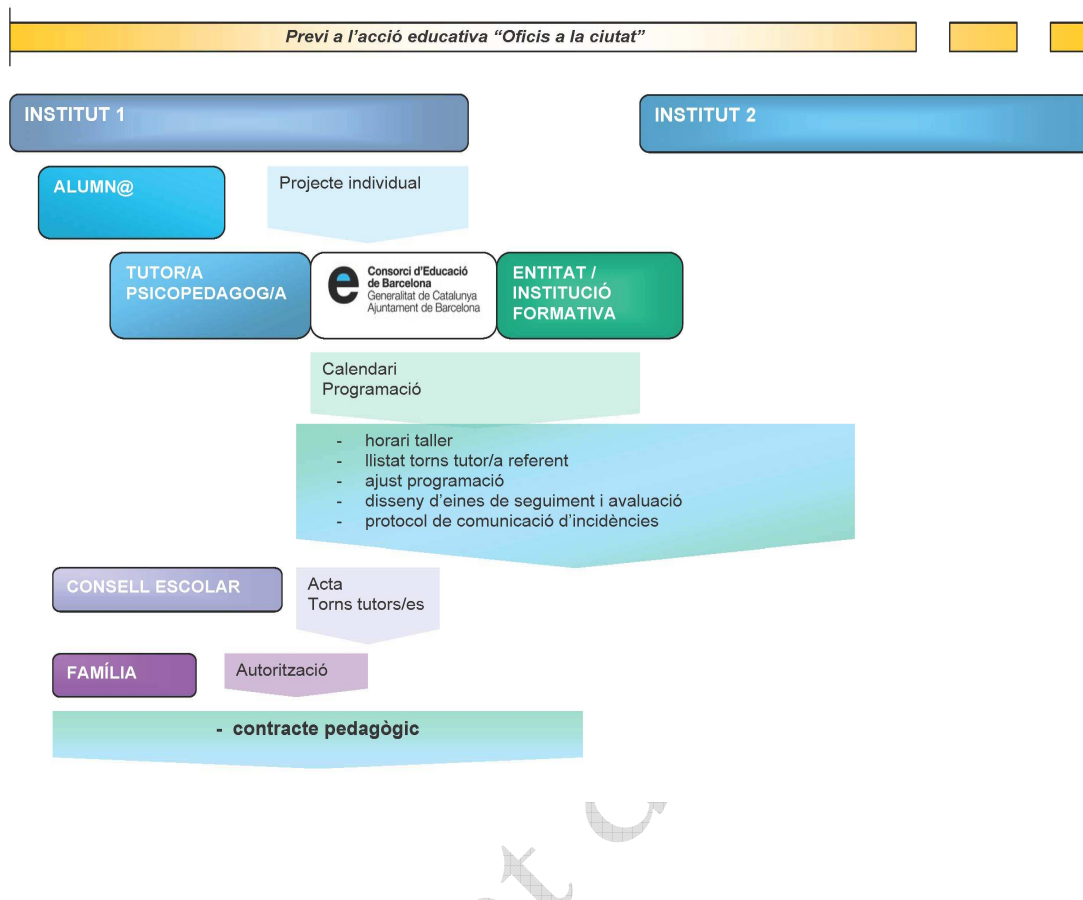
Previ a l'acció educativa "Oficis a la ciutat"

INSTITUT 1

INSTITUT 2

ALUMN@

Projecte individual

TUTOR/A PSICOPEDAGOG/A

Consorci d'Educació de Barcelona
Generalitat de Catalunya
Ajuntament de Barcelona

ENTITAT / INSTITUCIÓ FORMATIVA

Calendari
Programació

- horari taller
- llistat torns tutor/a referent
- ajust programació
- disseny d'eines de seguiment i avaluació
- protocol de comunicació d'incidències

CONSELL ESCOLAR

Acta
Torns tutors/es

FAMÍLIA

Autorització

- contracte pedagògic